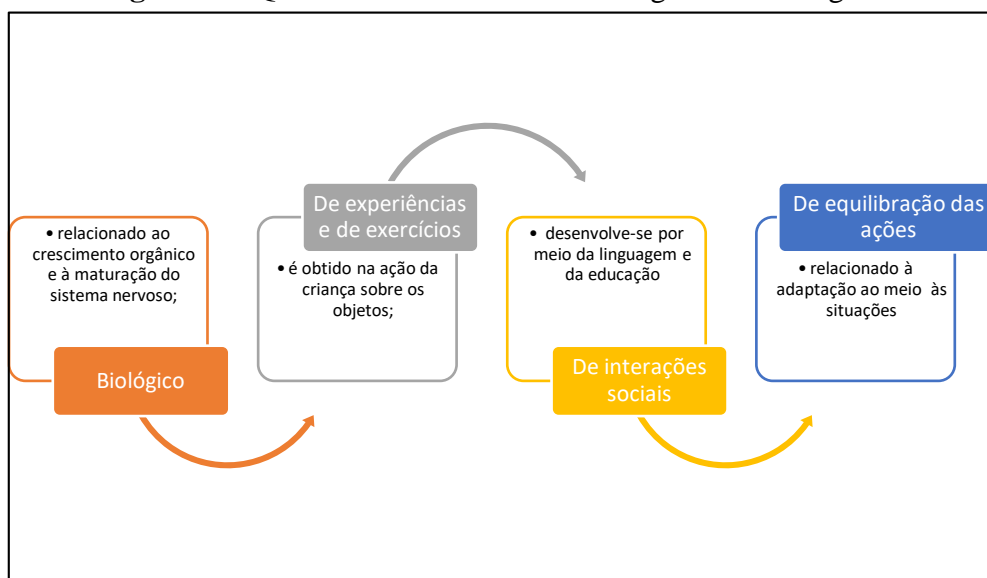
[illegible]

• relacionado ao crescimento orgânico e à maturação do sistema nervoso;

Biológico

De experiências e de exercícios

• é obtido na ação da criança sobre os objetos;

• desenvolve-se por meio da linguagem e da educação

De interações sociais

De equilibração das ações

• relacionado à adaptação ao meio às situações